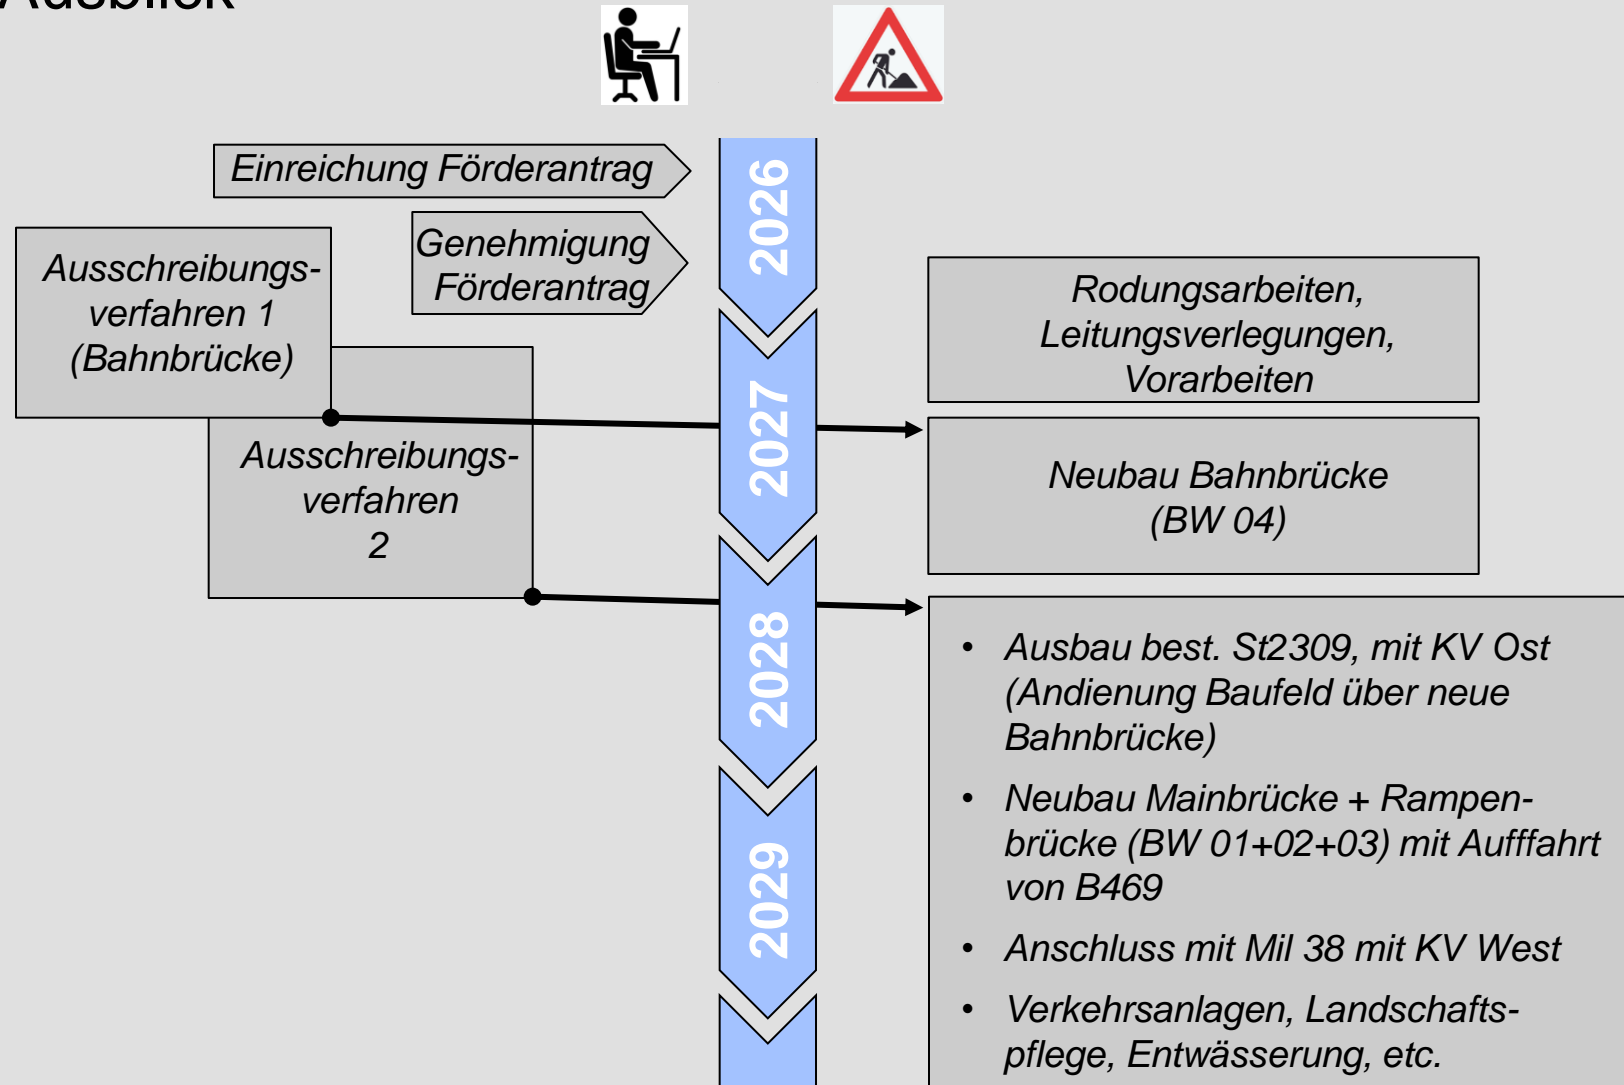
Ausblick

Einreichung Förderantrag

Genehmigung Förderantrag

Ausschreibungsverfahren 1 (Bahnbrücke)

Ausschreibungsverfahren 2

2026

2027

2028

2029

Rodungsarbeiten, Leitungsverlegungen, Vorarbeiten

Neubau Bahnbrücke (BW 04)

• Ausbau best. St2309, mit KV Ost (Andienung Baufeld über neue Bahnbrücke)
• Neubau Mainbrücke + Rampenbrücke (BW 01+02+03) mit Aufffahrt von B469
• Anschluss mit Mil 38 mit KV West
• Verkehrsanlagen, Landschaftspflege, Entwässerung, etc.